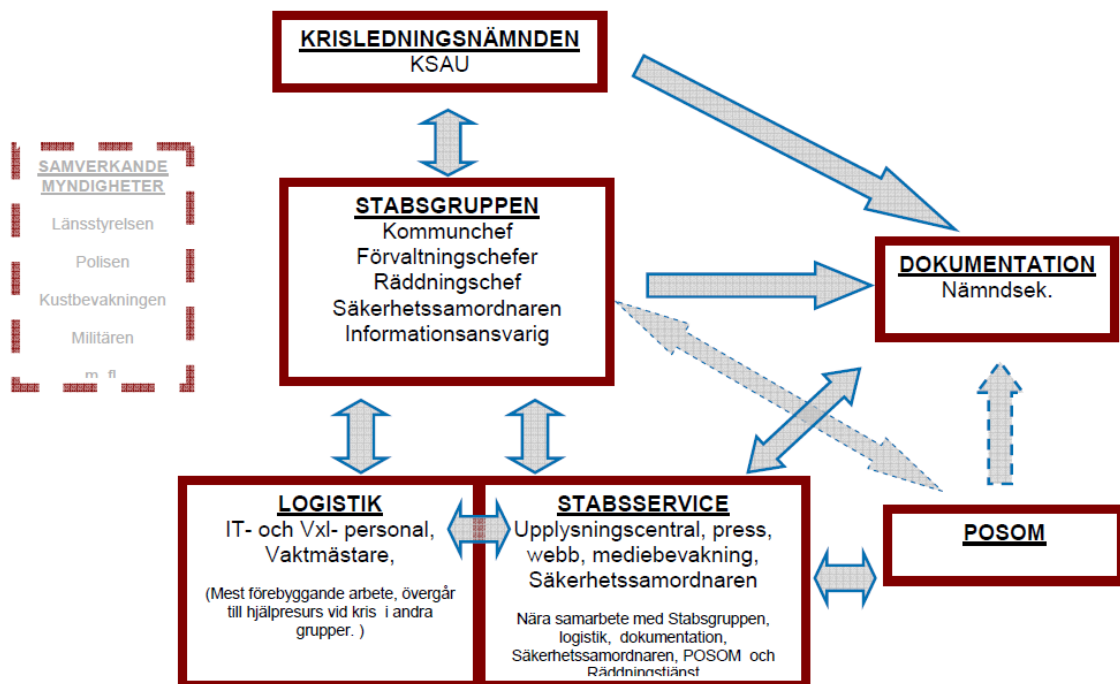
KRISLEDNINGSNÄMNDEN
KSAU

SAMVERKANDE MYNDIGHETER
Länsstyrelsen
Polisen
Kustbevakningen
Militären
m. fl

STABSGRUPPEN
Kommunchef
Förvaltningschefer
Räddningschef
Säkerhetssamordnaren
Informationsansvarig

DOKUMENTATION
Nämndsek.

LOGISTIK
IT- och Vxl- personal,
Vaktmästare,

(Mest förebyggande arbete, övergår till hjälpresurs vid kris i andra grupper. )

STABSSERVICE
Upplysningscentral, press, webb, mediebevakning, Säkerhetssamordnaren

Nära samarbete med Stabsgruppen, logistik, dokumentation, Säkerhetssamordnaren, POSOM och Räddningstjänst

POSOM